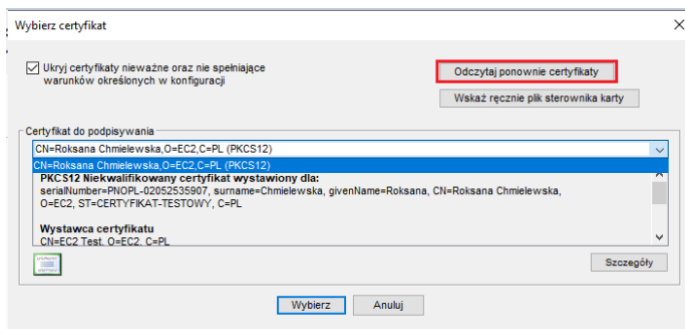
Wybierz certyfikat

Ukryj certyfikaty nieważne oraz nie spełniające warunków określonych w konfiguracji

Odczytaj ponownie certyfikaty

Wskaż ręcznie plik sterownika karty

Certyfikat do podpisywania

CN=Roksana Chmielewska,O=EC2,C=PL (PKCS12)

CN=Roksana Chmielewska,O=EC2,C=PL (PKCS12)

PKCS12 Niekwalifikowany certyfikat wystawiony dla:
serialNumber=PNOPL-02052535907, surname=Chmielewska, givenName=Roksana, CN=Roksana Chmielewska, O=EC2, ST=CERTYFIKAT-TESTOWY, C=PL

Wystawca certyfikatu
CN=EC2 Test, O=EC2, C=PL

Szczegóły

Wybierz

Anuluj